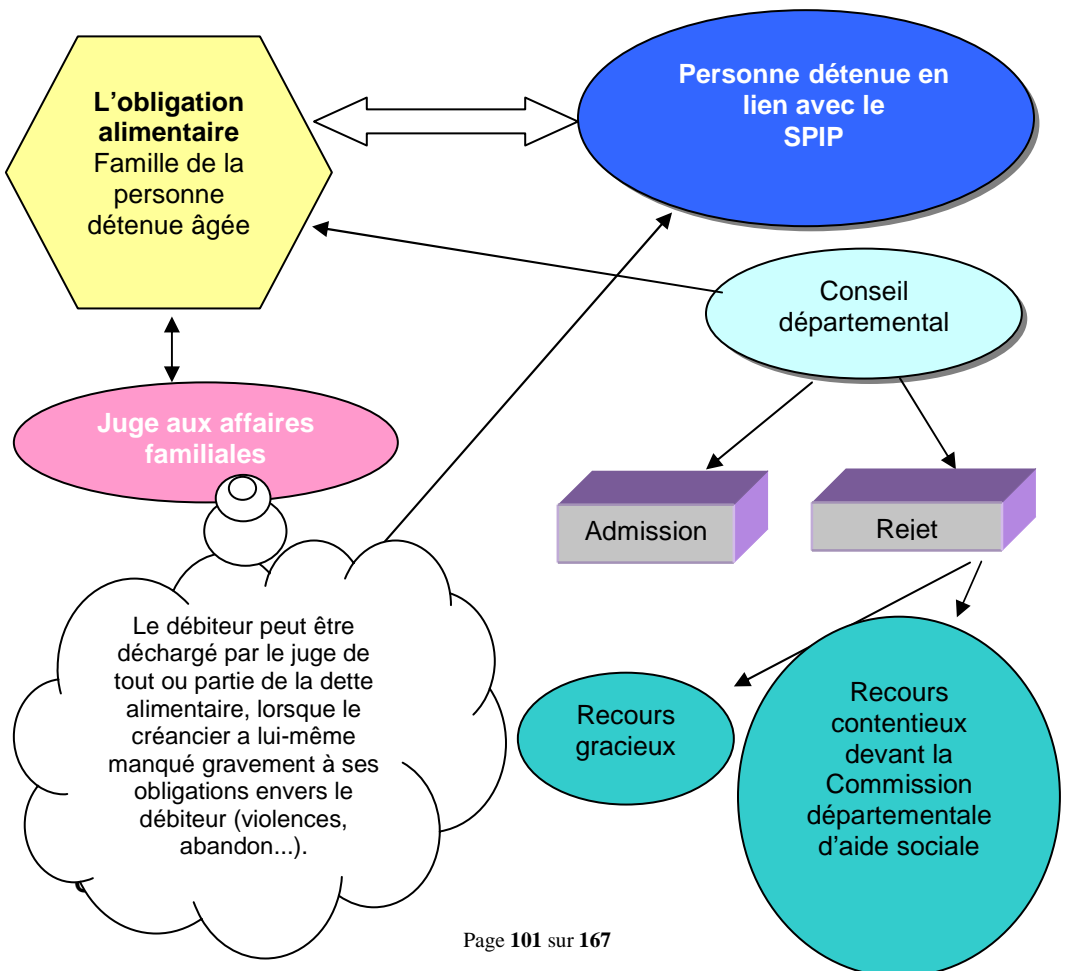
**L'obligation alimentaire**
Famille de la personne détenue âgée

**Personne détenue en lien avec le SPIP**

Conseil départemental

**Juge aux affaires familiales**

Admission

Rejet

Le débiteur peut être déchargé par le juge de tout ou partie de la dette alimentaire, lorsque le créancier a lui-même manqué gravement à ses obligations envers le débiteur (violences, abandon...).

Recours gracieux

Recours contentieux devant la Commission départementale d'aide sociale

Page **101** sur **167**